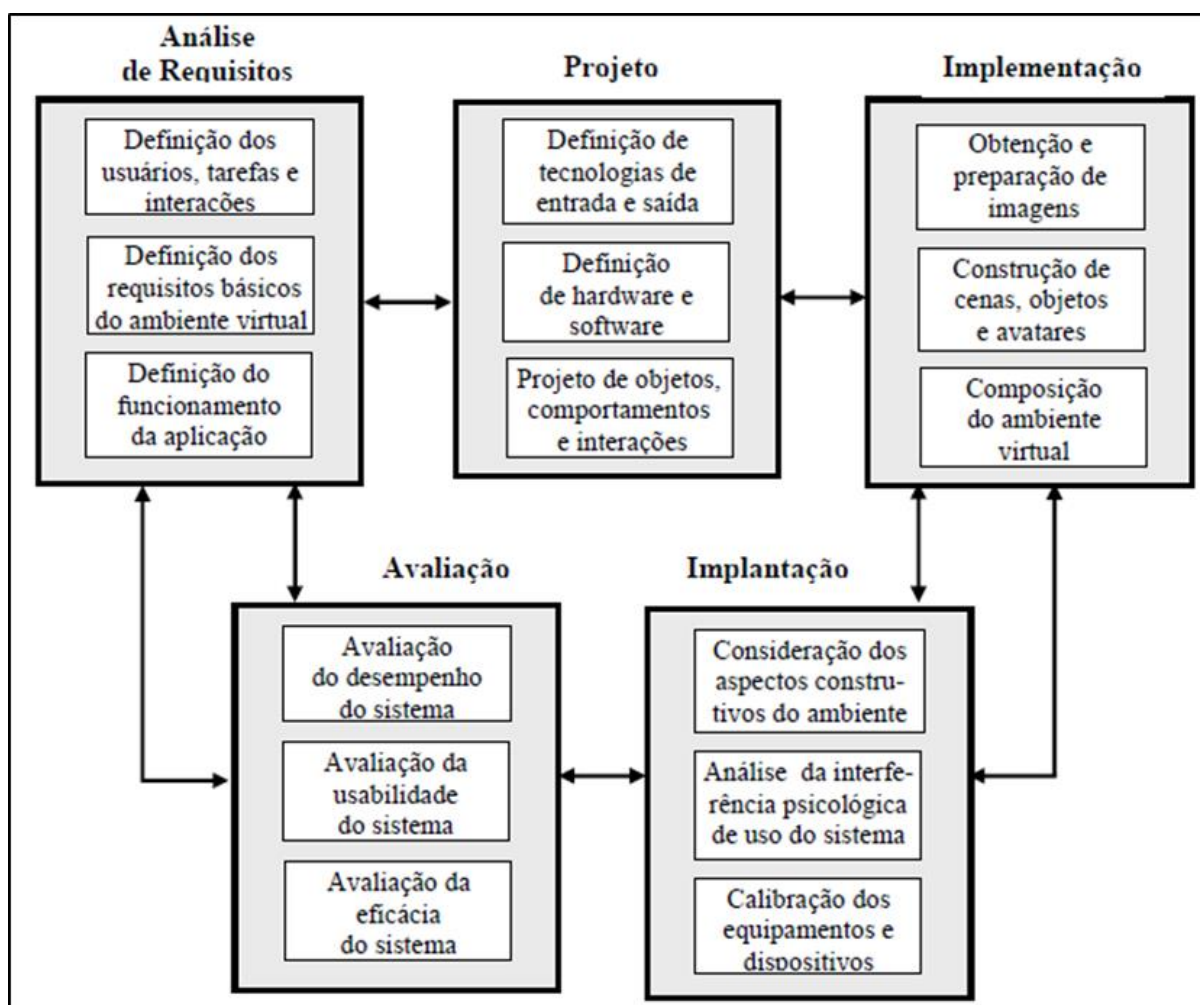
Análise de Requisitos

Definição dos usuários, tarefas e interações

Definição dos requisitos básicos do ambiente virtual

Definição do funcionamento da aplicação

Projeto

Definição de tecnologias de entrada e saída

Definição de hardware e software

Projeto de objetos, comportamentos e interações

Implementação

Obtenção e preparação de imagens

Construção de cenas, objetos e avatares

Composição do ambiente virtual

Avaliação

Avaliação do desempenho do sistema

Avaliação da usabilidade do sistema

Avaliação da eficácia do sistema

Implantação

Consideração dos aspectos construtivos do ambiente

Análise da interferência psicológica de uso do sistema

Calibração dos equipamentos e dispositivos